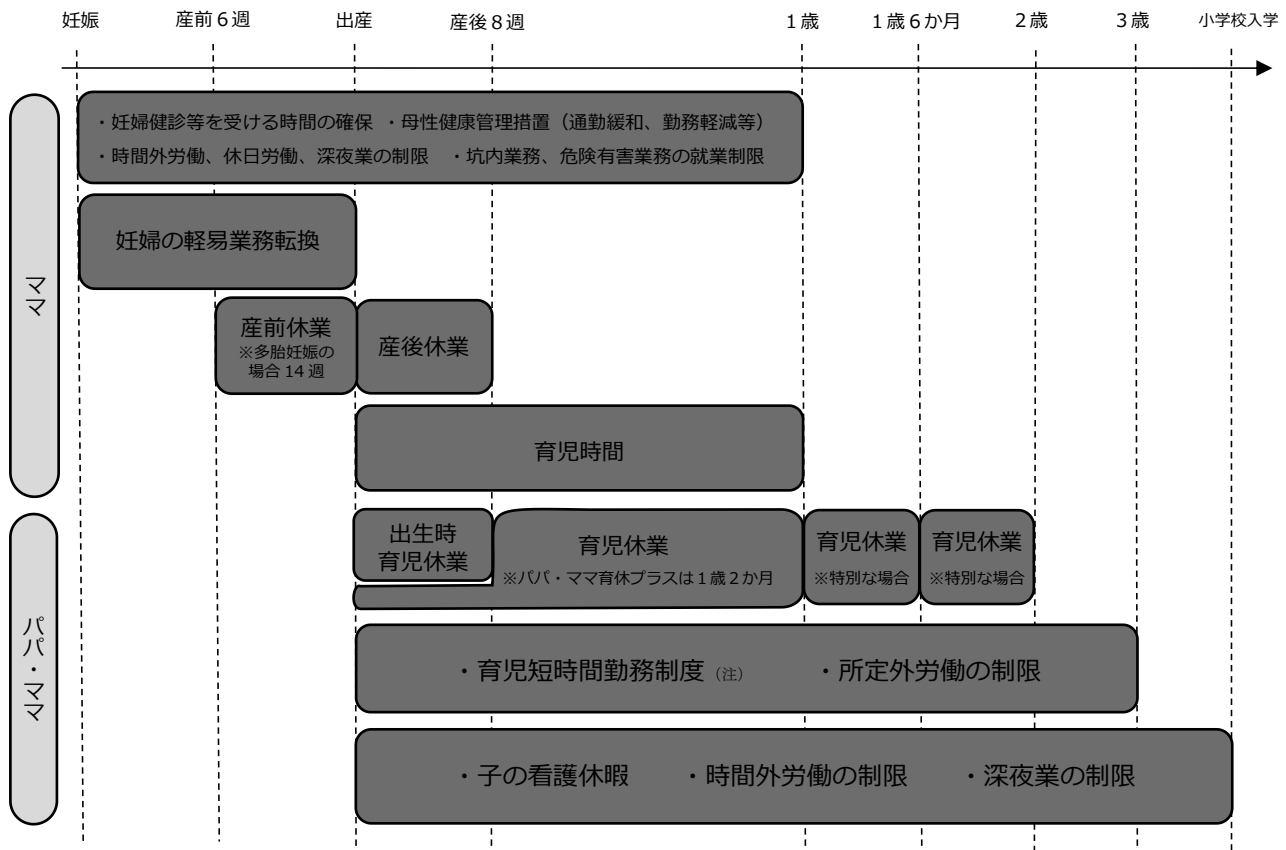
妊娠　産前６週　出産　産後８週　１歳　１歳６か月　２歳　３歳　小学校入学

ママ

・妊婦健診等を受ける時間の確保　・母性健康管理措置（通勤緩和、勤務軽減等）
・時間外労働、休日労働、深夜業の制限　・坑内業務、危険有害業務の就業制限

妊婦の軽易業務転換

産前休業
※多胎妊娠の場合 14 週

産後休業

育児時間

パパ・ママ

出生時育児休業

育児休業
※パパ・ママ育休プラスは１歳２か月

育児休業
※特別な場合

育児休業
※特別な場合

・育児短時間勤務制度（注）　・所定外労働の制限

・子の看護休暇　・時間外労働の制限　・深夜業の制限